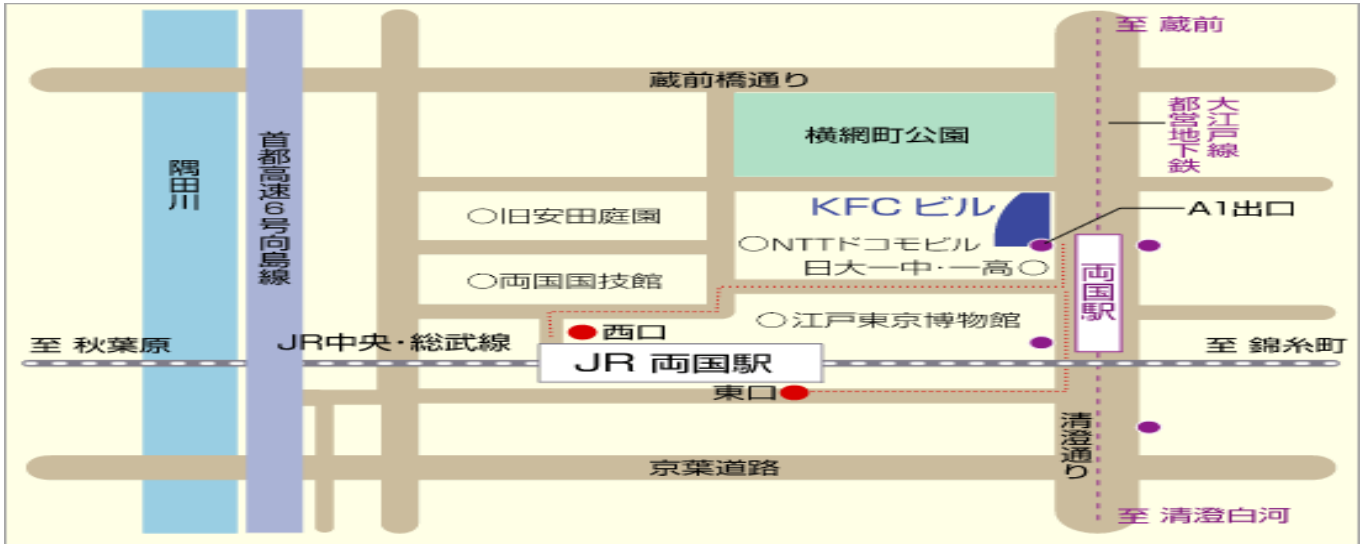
至 蔵前

蔵前橋通り

横網町公園

都営地下鉄 大江戸線

隅田川

首都高速6号向島線

KFC ビル

A1出口

○旧安田庭園

○NTTドコモビル

日大一中・一高○

○両国国技館

両国駅

西口

○江戸東京博物館

至 秋葉原

JR中央・総武線

JR 両国駅

至 錦糸町

東口

清澄通り

京葉道路

至 清澄白河